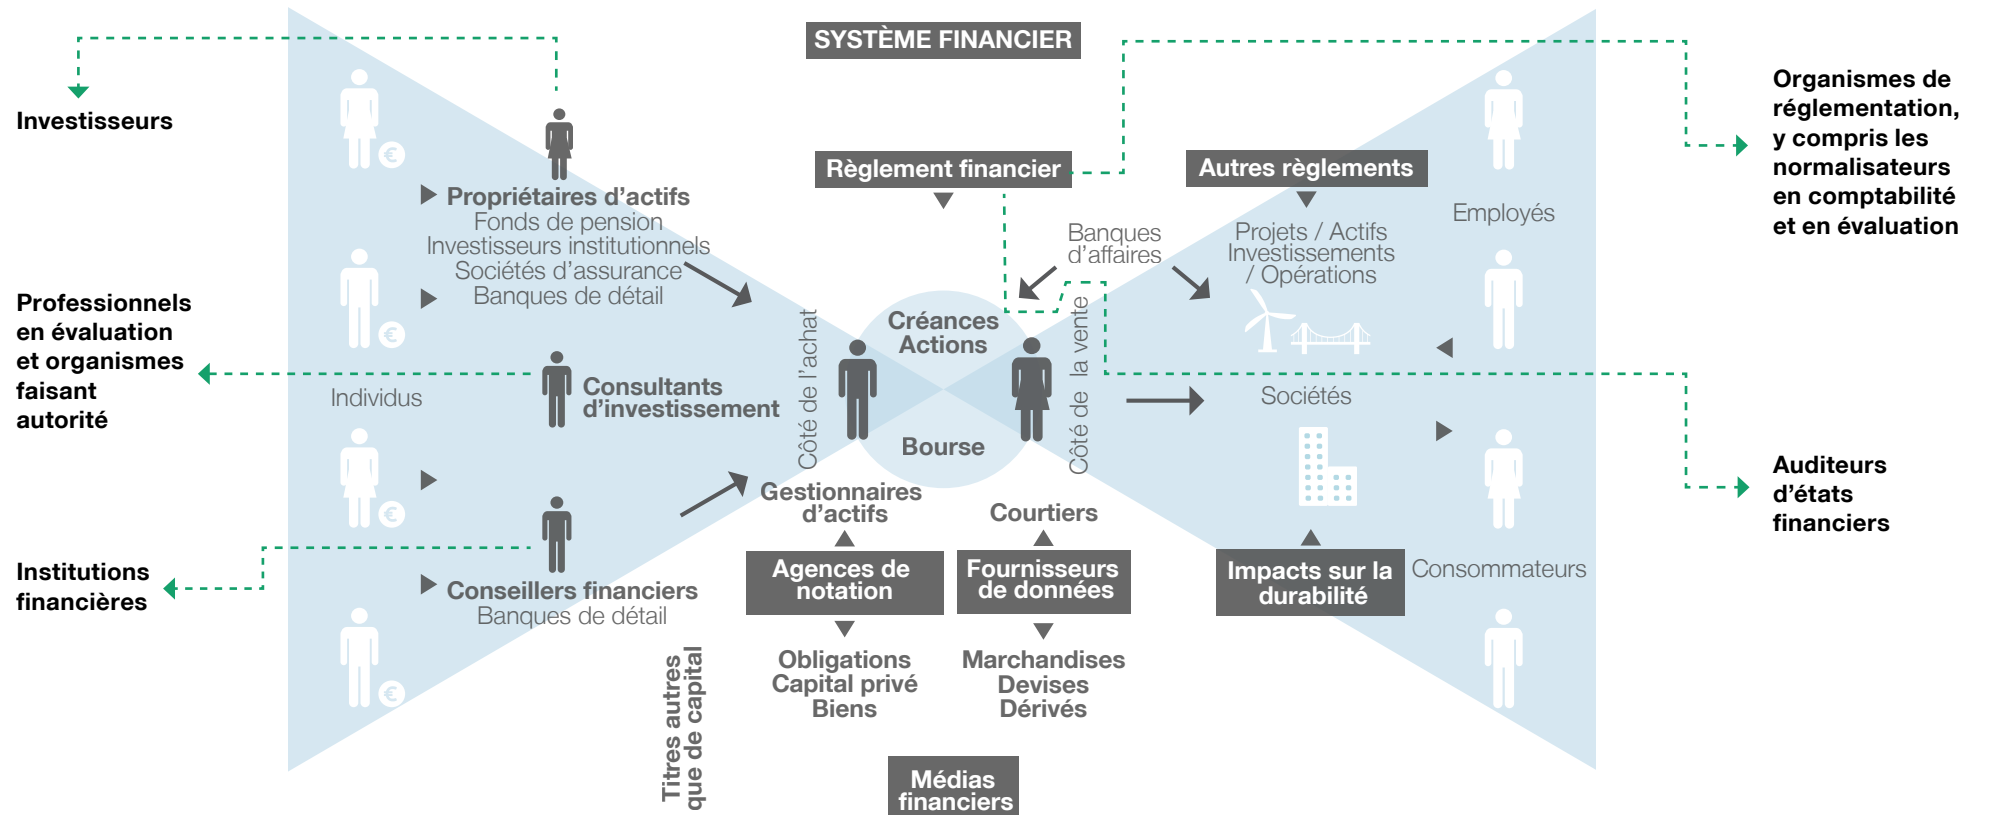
SYSTÈME FINANCIER

Investisseurs

Propriétaires d'actifs
Fonds de pension
Investisseurs institutionnels
Sociétés d'assurance
Banques de détail

Professionnels en évaluation et organismes faisant autorité

Individus

Consultants d'investissement

Institutions financières

Conseillers financiers
Banques de détail

Titres autres que de capital

Règlement financier

Autres règlements

Organismes de réglementation, y compris les normalisateurs en comptabilité et en évaluation

Banques d'affaires

Créances
Actions

Bourse

Côté de l'achat

Côté de la vente

Gestionnaires d'actifs

Courtiers

Agences de notation

Fournisseurs de données

Obligations
Capital privé
Biens

Marchandises
Devises
Dérivés

Médias financiers

Projets / Actifs
Investissements
/ Opérations

Employés

Sociétés

Impacts sur la durabilité

Consommateurs

Auditeurs d'états financiers